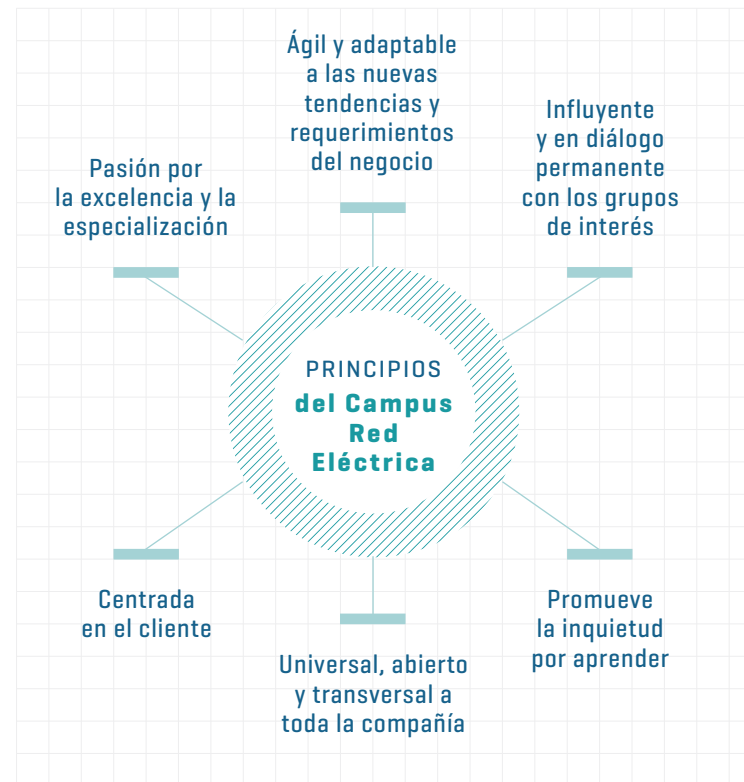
Ágil y adaptable a las nuevas tendencias y requerimientos del negocio

Pasión por la excelencia y la especialización

Influyente y en diálogo permanente con los grupos de interés

PRINCIPIOS
del Campus Red Eléctrica

Centrada en el cliente

Promueve la inquietud por aprender

Universal, abierto y transversal a toda la compañía